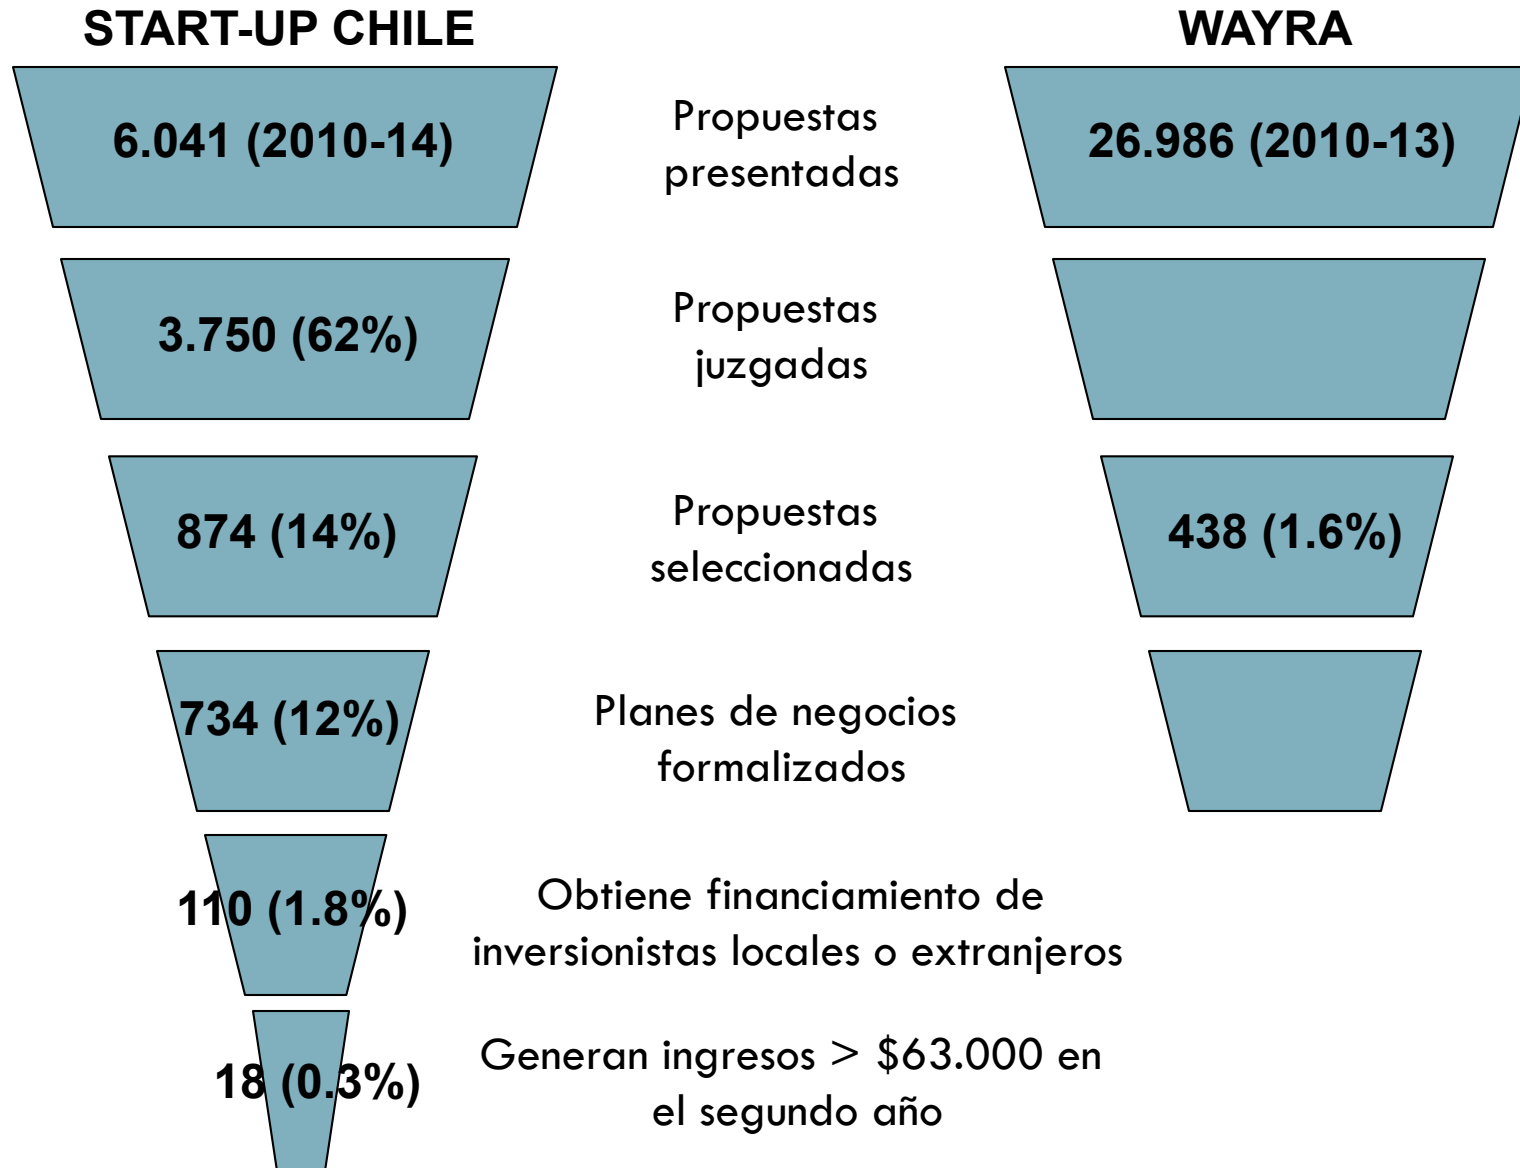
START-UP CHILE

WAYRA

6.041 (2010-14)

Propuestas presentadas

26.986 (2010-13)

3.750 (62%)

Propuestas juzgadas

874 (14%)

Propuestas seleccionadas

438 (1.6%)

734 (12%)

Planes de negocios formalizados

110 (1.8%)

Obtiene financiamiento de inversionistas locales o extranjeros

18 (0.3%)

Generan ingresos > $63.000 en el segundo año